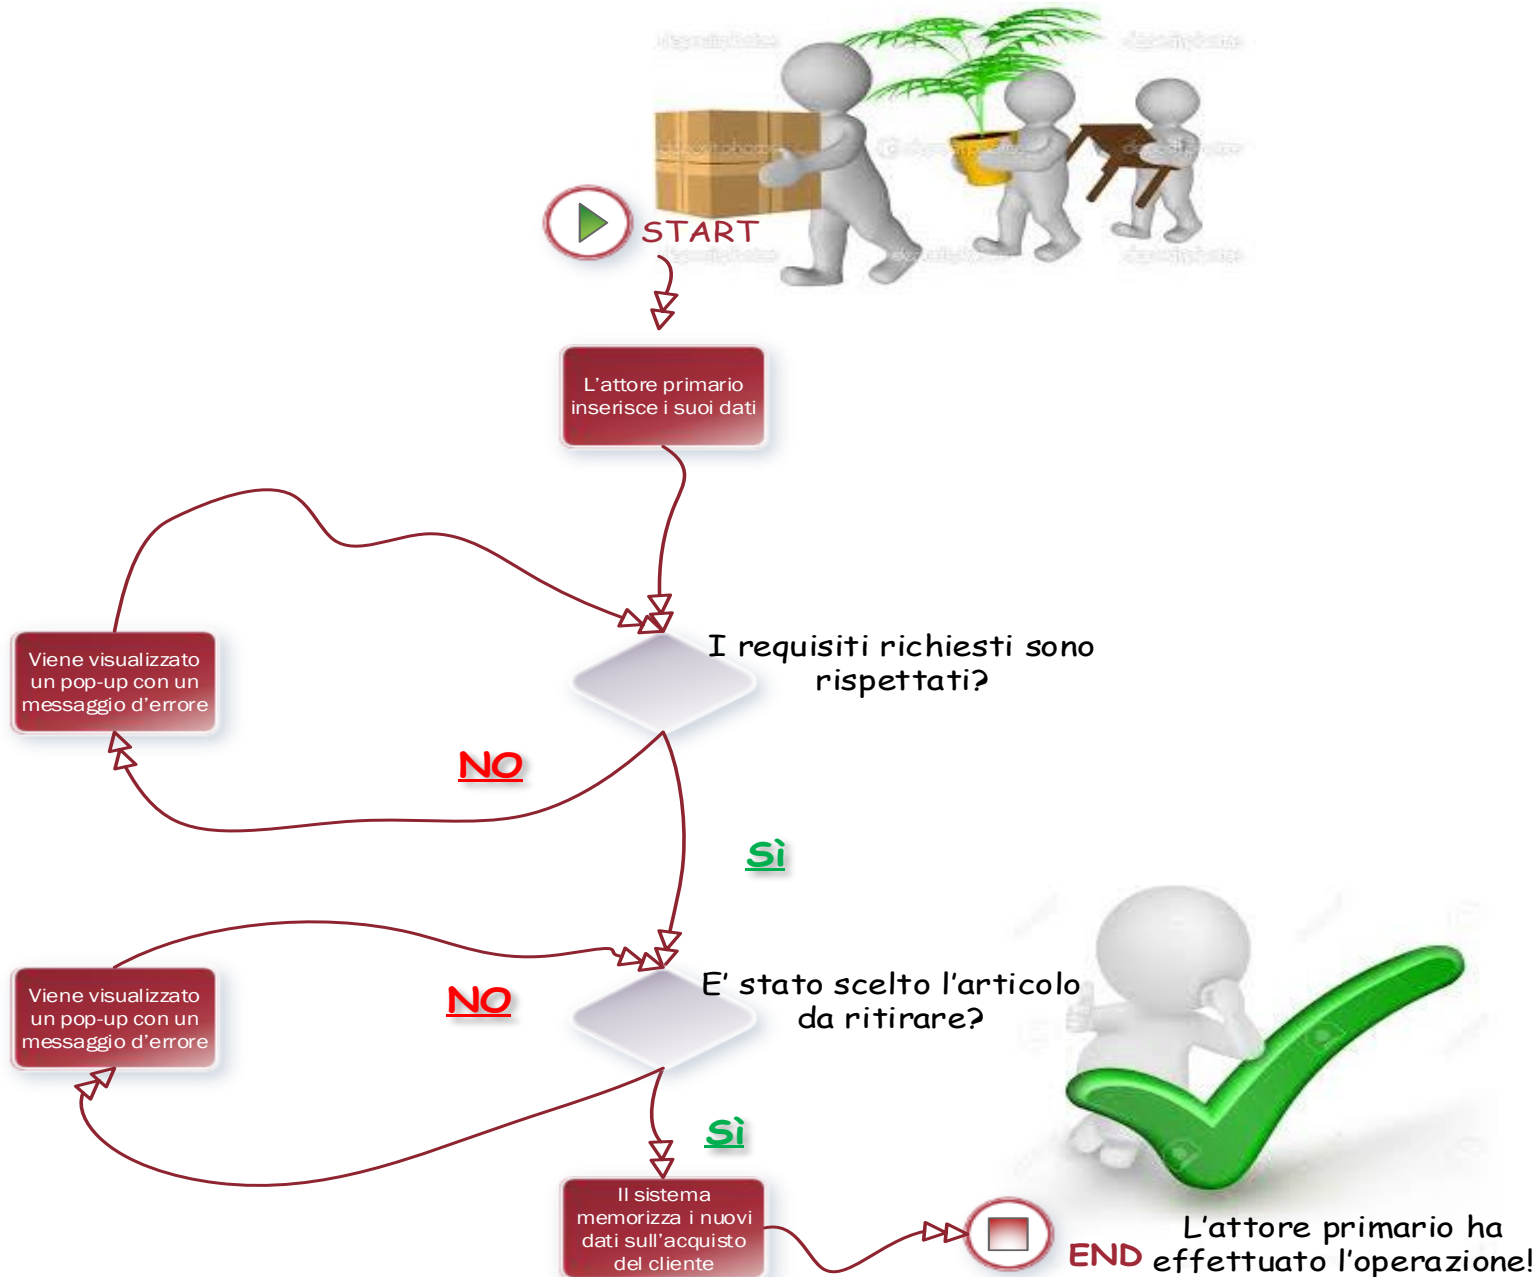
START

L'attore primario inserisce i suoi dati

I requisiti richiesti sono rispettati?

Viene visualizzato un pop-up con un messaggio d'errore

NO

Sì

E' stato scelto l'articolo da ritirare?

Viene visualizzato un pop-up con un messaggio d'errore

NO

Sì

Il sistema memorizza i nuovi dati sull'acquisto del cliente

END

L'attore primario ha effettuato l'operazione!